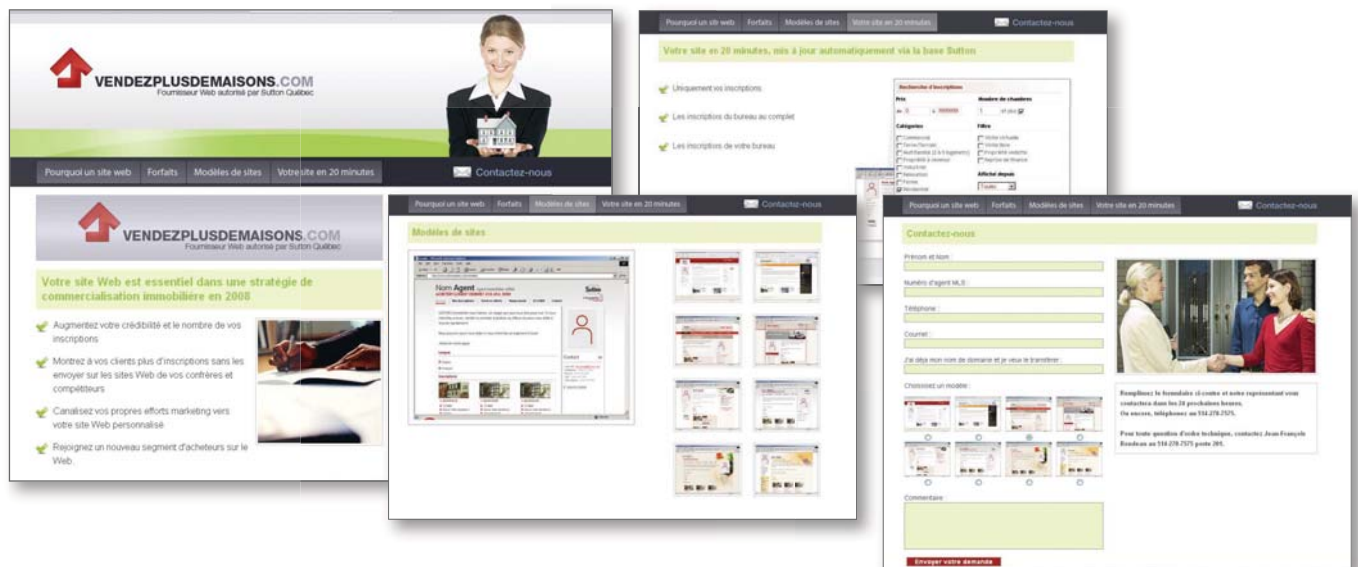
VENDEZPLUSDEMAISONS.COM
Fournisseur Web autorisé par Sutton Québec

Pourquoi un site web | Forfaits | Modèles de sites | Votre site en 20 minutes

Contactez-nous

VENDEZPLUSDEMAISONS.COM
Fournisseur Web autorisé par Sutton Québec

Votre site Web est essentiel dans une stratégie de commercialisation immobilière en 2008

Augmentez votre crédibilité et le nombre de vos inscriptions

Montrez à vos clients plus d'inscriptions sans les envoyer sur les sites Web de vos confrères et compétiteurs

Canalisez vos propres efforts marketing vers votre site Web personnalisé

Rejoignez un nouveau segment d'acheteurs sur le Web.

Pourquoi un site web | Forfaits | Modèles de sites | Votre site en 20 minutes

Contactez-nous

Votre site en 20 minutes, mis à jour automatiquement via la base Sutton

Uniquement vos inscriptions

Les inscriptions du bureau au complet

Les inscriptions de votre bureau

Recherche d'inscriptions
Prix
Nombre de chambres
Catégories
Filtre
Affiché depuis
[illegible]

Pourquoi un site web | Forfaits | Modèles de sites | Votre site en 20 minutes

Contactez-nous

Modèles de sites

Nom Agent

Pourquoi un site web | Forfaits | Modèles de sites | Votre site en 20 minutes

Contactez-nous

Contactez-nous

Prénom et Nom :

Numéro d'agent MLS :

Téléphone :

Courriel :

J'ai déjà mon nom de domaine et je veux le transférer :

Choisissez un modèle :

Commentaire :

Envoyer votre demande

Remplissez le formulaire ci-contre et notre représentant vous contactera dans les 24 prochaines heures. Ou encore, téléphonez au 514-270-2575.

Pour toute question d'ordre technique, contactez Jean-François Boudeau au 514-270-7575 poste 205.